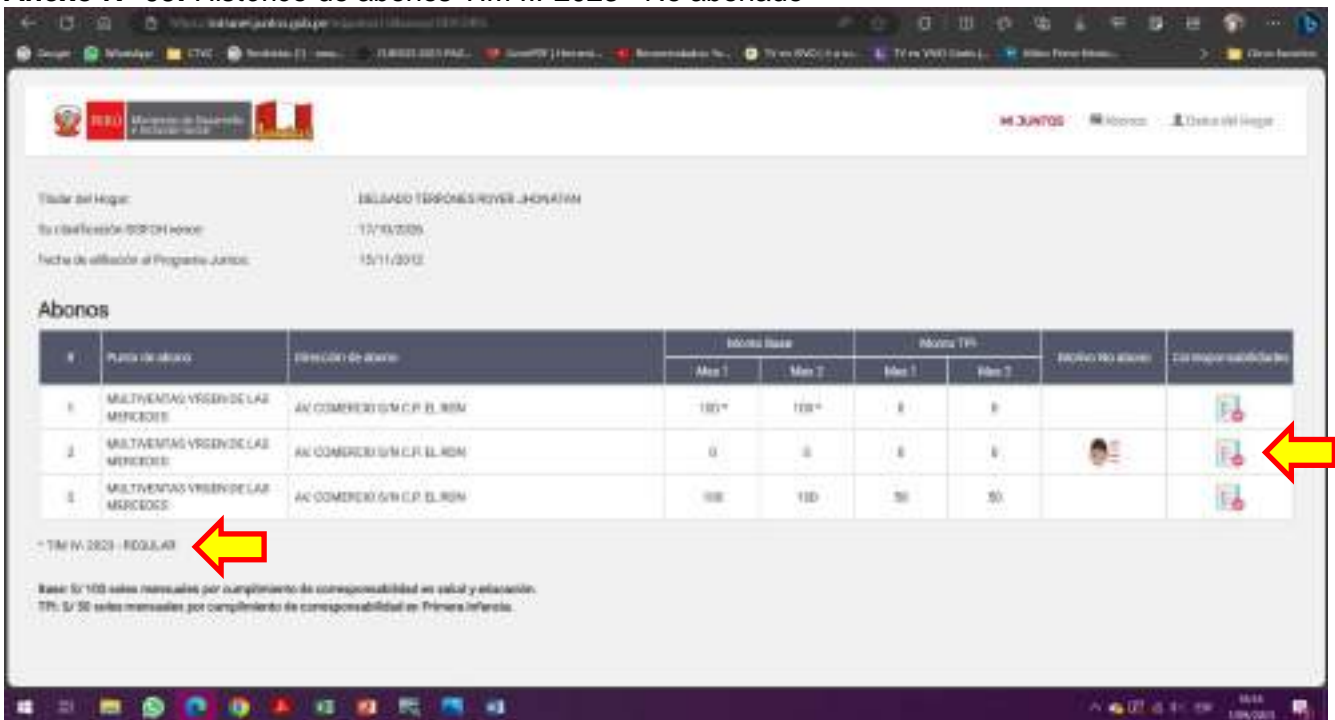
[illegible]

PERÚ Ministerio de Desarrollo e Inclusión Social

MI JUNTOS Abonos Datos del Hogar

Titular del Hogar: DELGADO TERRONES ROYER JHONATAN
Su clasificación SISFOH vence: 17/10/2026
Fecha de afiliación al Programa Juntos: 15/11/2012

Abonos

| # | Punto de abono | Dirección de abono | Monto Base Mes 1 | Monto Base Mes 2 | Monto TPI Mes 1 | Monto TPI Mes 2 | Motivo No abono | Corresponsabilidades |
|---|---|---|---|---|---|---|---|---|
| 1 | MULTIVENTAS VIRGEN DE LAS MERCEDES | AV COMERCIO S/N C.P. EL ROSN | 100 * | 100 * | 0 | 0 | | |
| 2 | MULTIVENTAS VIRGEN DE LAS MERCEDES | AV COMERCIO S/N C.P. EL ROSN | 0 | 0 | 0 | 0 | | |
| 3 | MULTIVENTAS VIRGEN DE LAS MERCEDES | AV COMERCIO S/N C.P. EL ROSN | 100 | 100 | 50 | 50 | | |

* TIM IV 2023 - REGULAR

Base: S/ 100 soles mensuales por cumplimiento de corresponsabilidad en salud y educación.
TPI: S/ 50 soles mensuales por cumplimiento de corresponsabilidad en Primera Infancia.